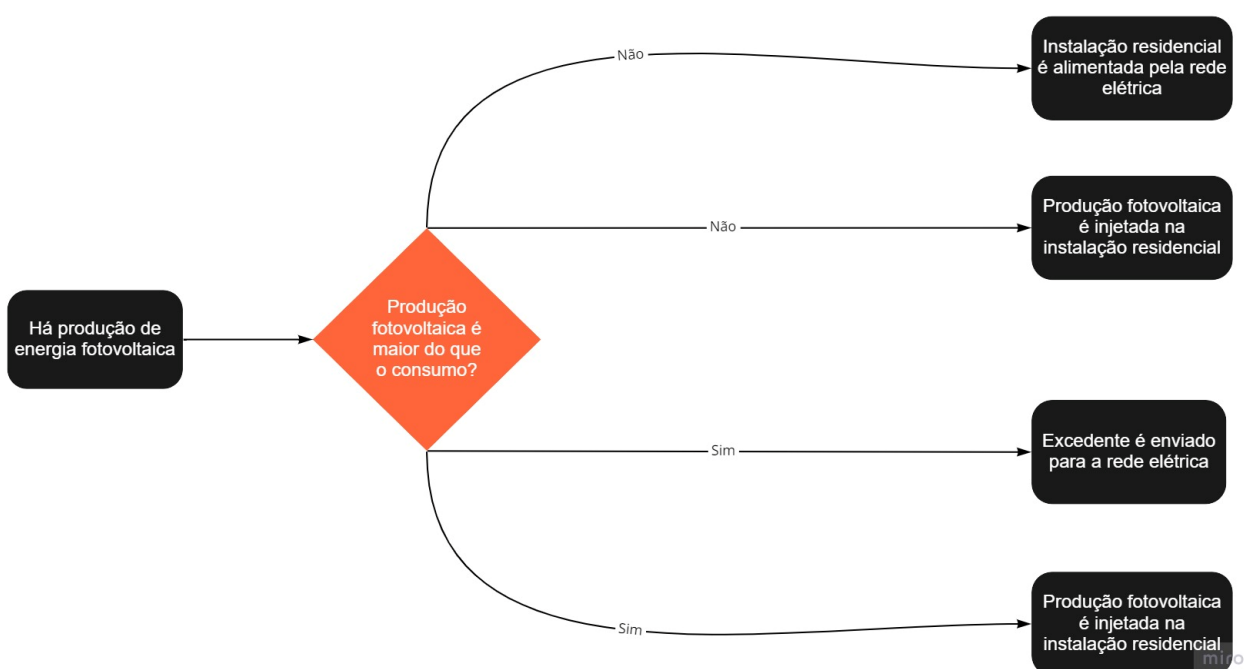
Há produção de energia fotovoltaica

Produção fotovoltaica é maior do que o consumo?

Não

Instalação residencial é alimentada pela rede elétrica

Não

Produção fotovoltaica é injetada na instalação residencial

Sim

Excedente é enviado para a rede elétrica

Sim

Produção fotovoltaica é injetada na instalação residencial

miro